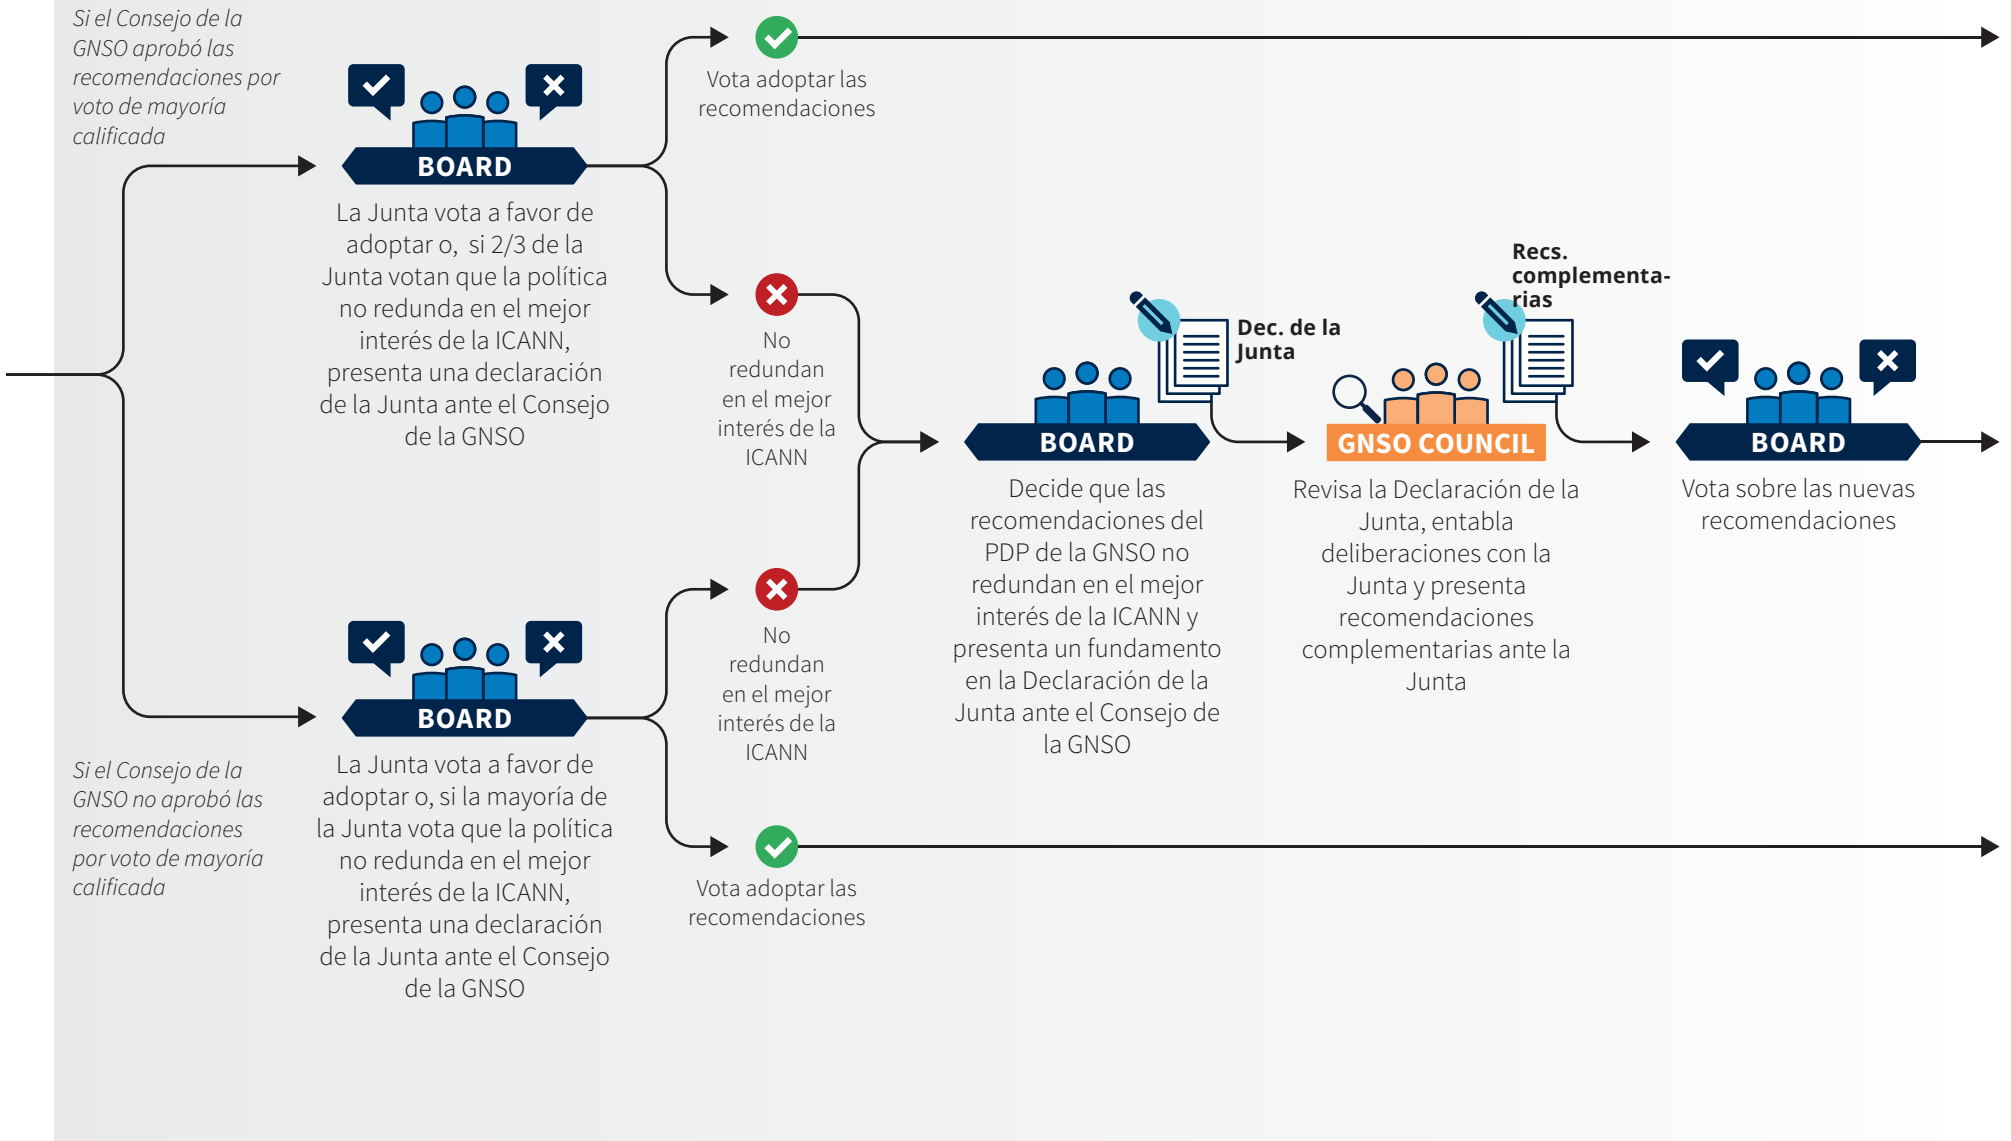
Si el Consejo de la GNSO aprobó las recomendaciones por voto de mayoría calificada

BOARD

La Junta vota a favor de adoptar o, si 2/3 de la Junta votan que la política no redunda en el mejor interés de la ICANN, presenta una declaración de la Junta ante el Consejo de la GNSO

Vota adoptar las recomendaciones

No redundan en el mejor interés de la ICANN

Dec. de la Junta

BOARD

Decide que las recomendaciones del PDP de la GNSO no redundan en el mejor interés de la ICANN y presenta un fundamento en la Declaración de la Junta ante el Consejo de la GNSO

Recs. complementarias

GNSO COUNCIL

Revisa la Declaración de la Junta, entabla deliberaciones con la Junta y presenta recomendaciones complementarias ante la Junta

BOARD

Vota sobre las nuevas recomendaciones

No redundan en el mejor interés de la ICANN

Si el Consejo de la GNSO no aprobó las recomendaciones por voto de mayoría calificada

BOARD

La Junta vota a favor de adoptar o, si la mayoría de la Junta vota que la política no redunda en el mejor interés de la ICANN, presenta una declaración de la Junta ante el Consejo de la GNSO

Vota adoptar las recomendaciones